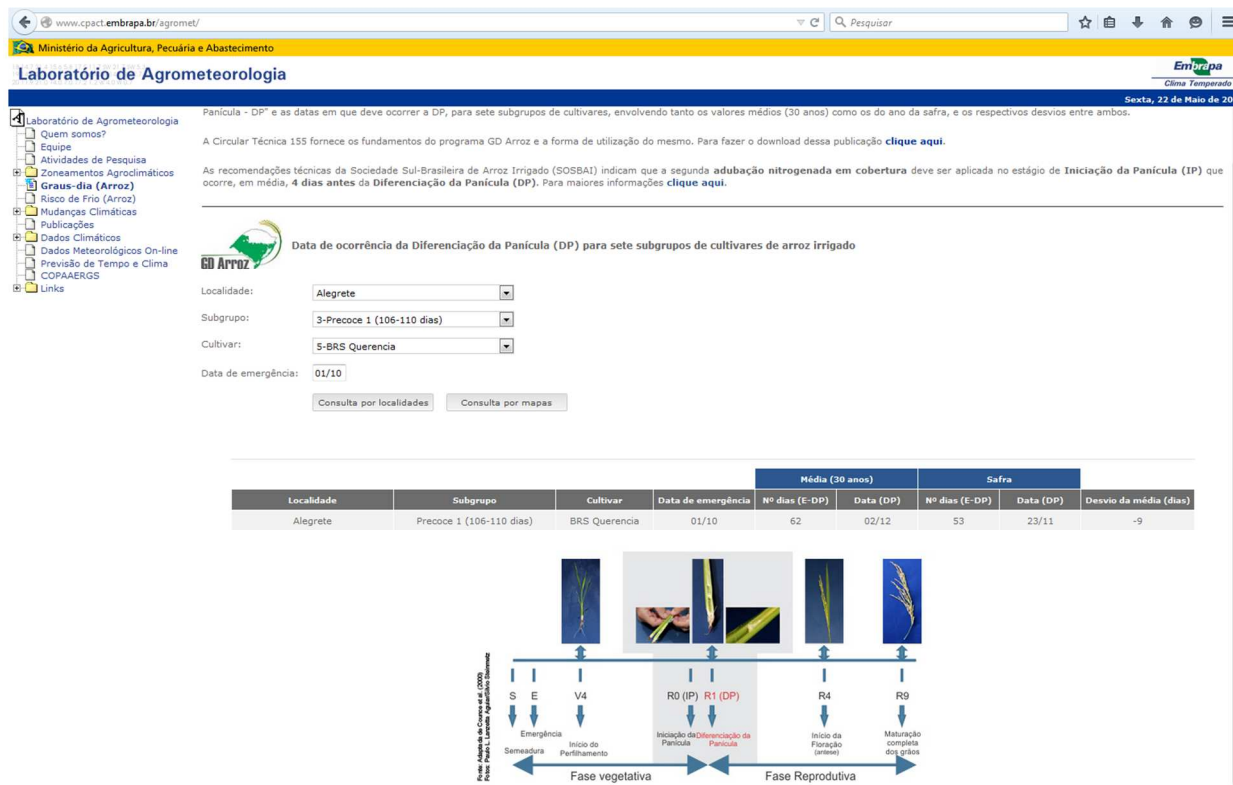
www.cpact.embrapa.br/agromet/

Pesquisar

Ministério da Agricultura, Pecuária e Abastecimento

Laboratório de Agrometeorologia

Embrapa
Clima Temperado

Sexta, 22 de Maio de 20

Laboratório de Agrometeorologia
Quem somos?
Equipe
Atividades de Pesquisa
Zoneamentos Agroclimáticos
Graus-dia (Arroz)
Risco de Frio (Arroz)
Mudanças Climáticas
Publicações
Dados Climáticos
Dados Meteorológicos On-line
Previsão de Tempo e Clima
COPAAERGS
Links

Panícula - DP" e as datas em que deve ocorrer a DP, para sete subgrupos de cultivares, envolvendo tanto os valores médios (30 anos) como os do ano da safra, e os respectivos desvios entre ambos.

A Circular Técnica 155 fornece os fundamentos do programa GD Arroz e a forma de utilização do mesmo. Para fazer o download dessa publicação clique aqui.

As recomendações técnicas da Sociedade Sul-Brasileira de Arroz Irrigado (SOSBAI) indicam que a segunda adubação nitrogenada em cobertura deve ser aplicada no estágio de Iniciação da Panícula (IP) que ocorre, em média, 4 dias antes da Diferenciação da Panícula (DP). Para maiores informações clique aqui.

GD Arroz

Data de ocorrência da Diferenciação da Panícula (DP) para sete subgrupos de cultivares de arroz irrigado

Localidade: Alegrete
Subgrupo: 3-Precoce 1 (106-110 dias)
Cultivar: 5-BRS Querencia
Data de emergência: 01/10

Consulta por localidades
Consulta por mapas

| Localidade | Subgrupo | Cultivar | Data de emergência | Média (30 anos) Nº dias (E-DP) | Média (30 anos) Data (DP) | Safra Nº dias (E-DP) | Safra Data (DP) | Desvio da média (dias) |
|---|---|---|---|---|---|---|---|---|
| Alegrete | Precoce 1 (106-110 dias) | BRS Querencia | 01/10 | 62 | 02/12 | 53 | 23/11 | -9 |

S E V4 R0 (IP) R1 (DP) R4 R9
Emergência
Semeadura
Início do Perfilhamento
Iniciação da Panícula
Diferenciação da Panícula
Início da Floração (antese)
Maturação completa dos grãos
Fase vegetativa
Fase Reprodutiva
Fonte: Adaptado de Counce et al. (2000)
Fotos: Paulo L. Lamonte Agostinetto Steinmetz